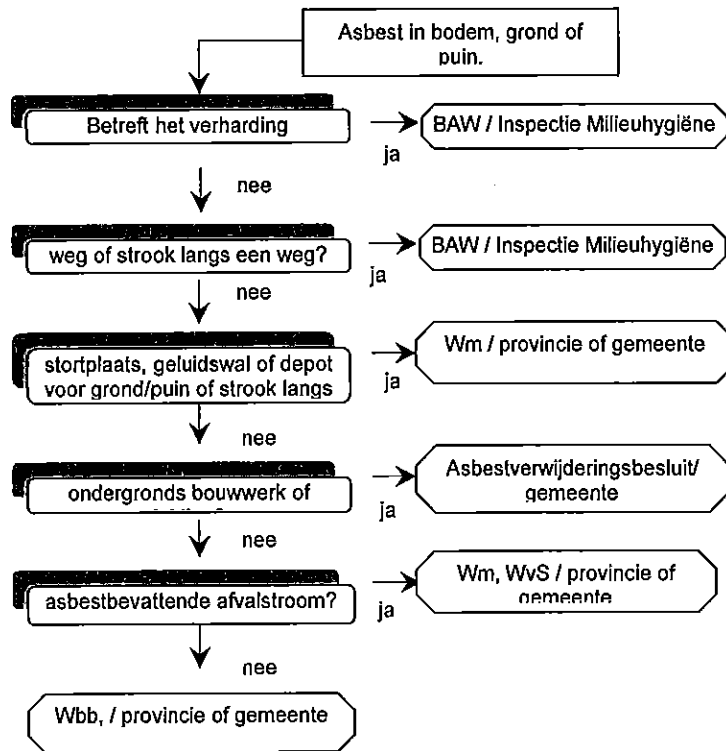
Asbest in bodem, grond of puin.

Betreft het verharding

BAW / Inspectie Milieuhygiëne

ja

nee

weg of strook langs een weg?

BAW / Inspectie Milieuhygiëne

ja

nee

stortplaats, geluidswal of depot voor grond/puin of strook langs

Wm / provincie of gemeente

ja

nee

ondergronds bouwwerk of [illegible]

Asbestverwijderingsbesluit/ gemeente

ja

nee

asbestbevattende afvalstroom?

Wm, WvS / provincie of gemeente

ja

nee

Wbb, / provincie of gemeente